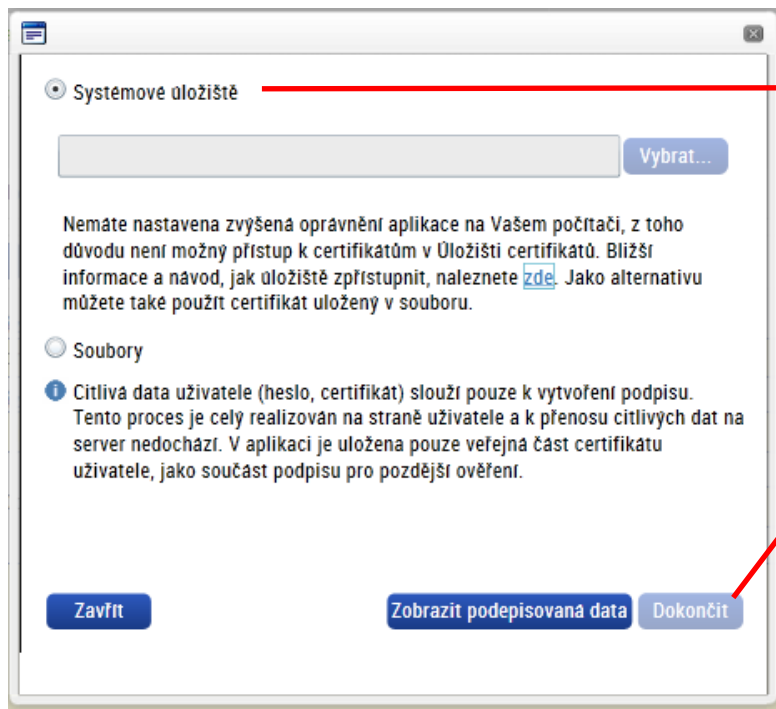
Systémové úložiště

Vybrat...

Nemáte nastavena zvýšená oprávnění aplikace na Vašem počítači, z toho důvodu není možný přístup k certifikátům v Úložišti certifikátů. Bližší informace a návod, jak úložiště zpřístupnit, naleznete zde. Jako alternativu můžete také použít certifikát uložený v souboru.

Soubory

Citlivá data uživatele (heslo, certifikát) slouží pouze k vytvoření podpisu. Tento proces je celý realizován na straně uživatele a k přenosu citlivých dat na server nedochází. V aplikaci je uložena pouze veřejná část certifikátu uživatele, jako součást podpisu pro pozdější ověření.

Zavřít

Zobrazit podepisovaná data

Dokončit